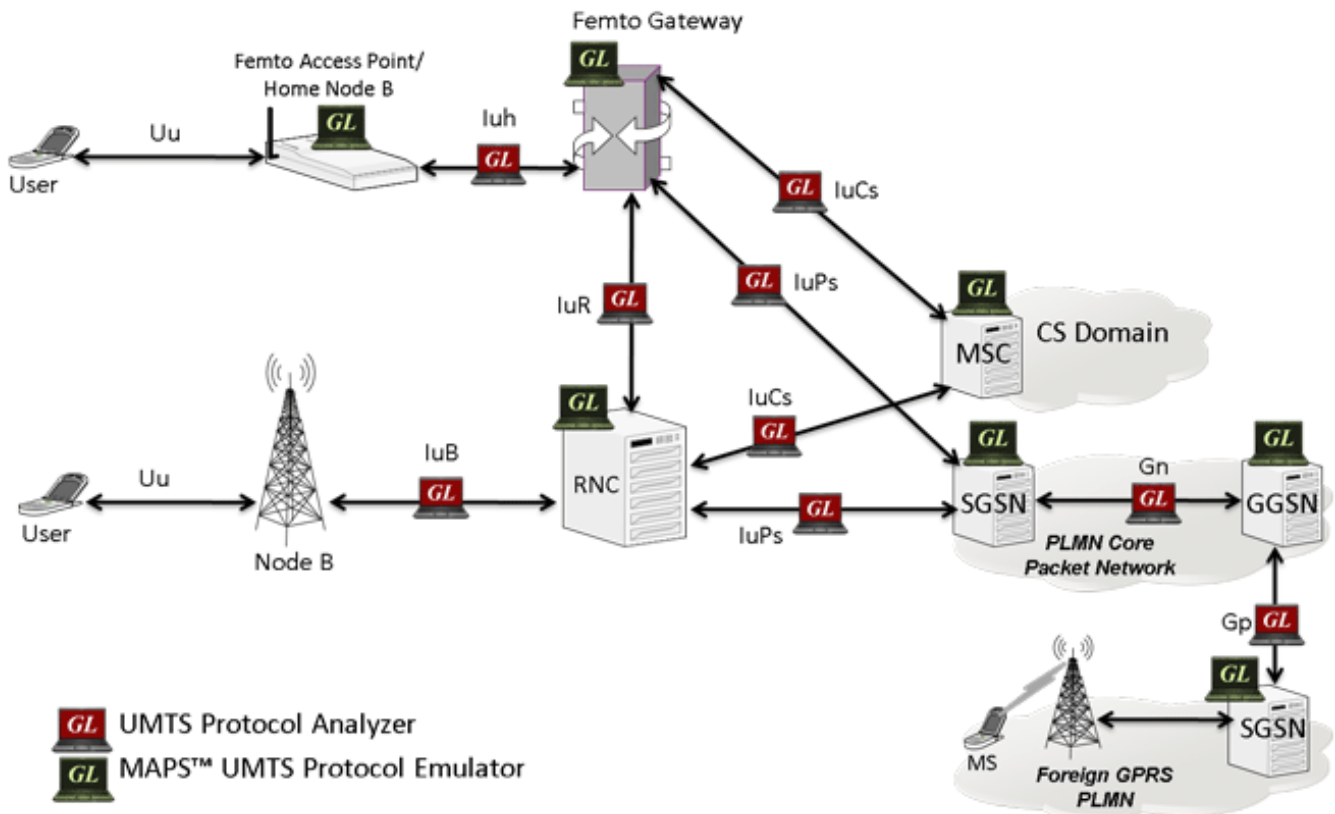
Femto Gateway

GL

Femto Access Point/
Home Node B

GL

Uu

Iuh

GL

User

GL

IuCs

GL

IuPs

IuR

GL

GL

CS Domain

MSC

GL

IuCs

GL

GL

GL

GL

Gn

Uu

IuB

GL

RNC

SGSN

GL

GGSN

User

GL

IuPs

PLMN Core
Packet Network

Node B

Gp

GL

GL

GL UMTS Protocol Analyzer

SGSN

GL MAPS™ UMTS Protocol Emulator

MS

Foreign GPRS
PLMN